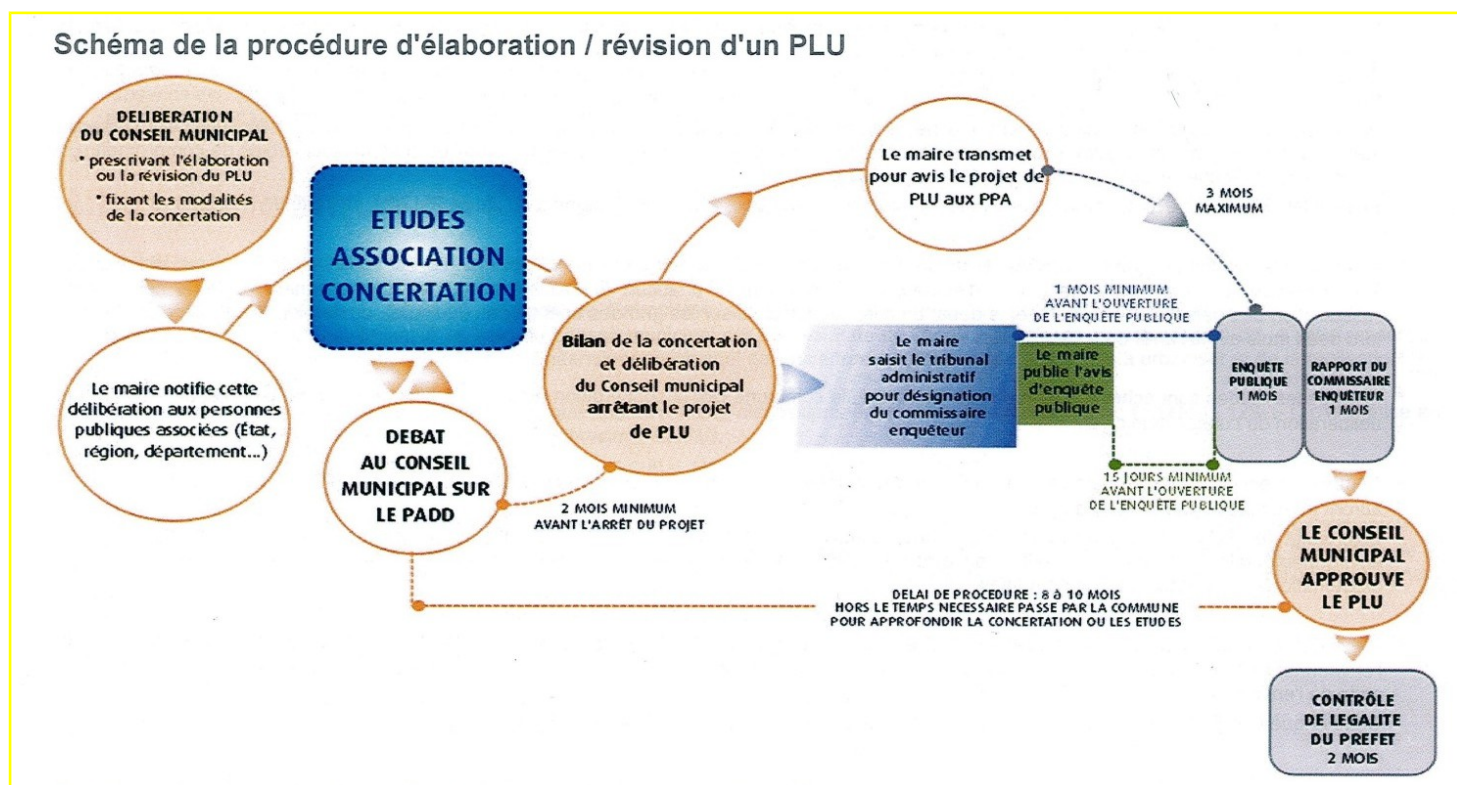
Schéma de la procédure d'élaboration / révision d'un PLU

DELIBERATION DU CONSEIL MUNICIPAL
• prescrivant l'élaboration ou la révision du PLU
• fixant les modalités de la concertation

Le maire notifie cette délibération aux personnes publiques associées (État, région, département...)

ETUDES ASSOCIATION CONCERTATION

DEBAT AU CONSEIL MUNICIPAL SUR LE PADD

2 MOIS MINIMUM AVANT L'ARRÊT DU PROJET

Bilan de la concertation et délibération du Conseil municipal arrêtant le projet de PLU

Le maire transmet pour avis le projet de PLU aux PPA

3 MOIS MAXIMUM

1 MOIS MINIMUM AVANT L'OUVERTURE DE L'ENQUÊTE PUBLIQUE

Le maire saisit le tribunal administratif pour désignation du commissaire enquêteur

Le maire publie l'avis d'enquête publique

15 JOURS MINIMUM AVANT L'OUVERTURE DE L'ENQUÊTE PUBLIQUE

ENQUÊTE PUBLIQUE 1 MOIS

RAPPORT DU COMMISSAIRE ENQUÊTEUR 1 MOIS

LE CONSEIL MUNICIPAL APPROUVE LE PLU

DELAI DE PROCEDURE : 8 à 10 MOIS HORS LE TEMPS NECESSAIRE PASSE PAR LA COMMUNE POUR APPROFONDIR LA CONCERTATION OU LES ETUDES

CONTRÔLE DE LEGALITE DU PREFET 2 MOIS